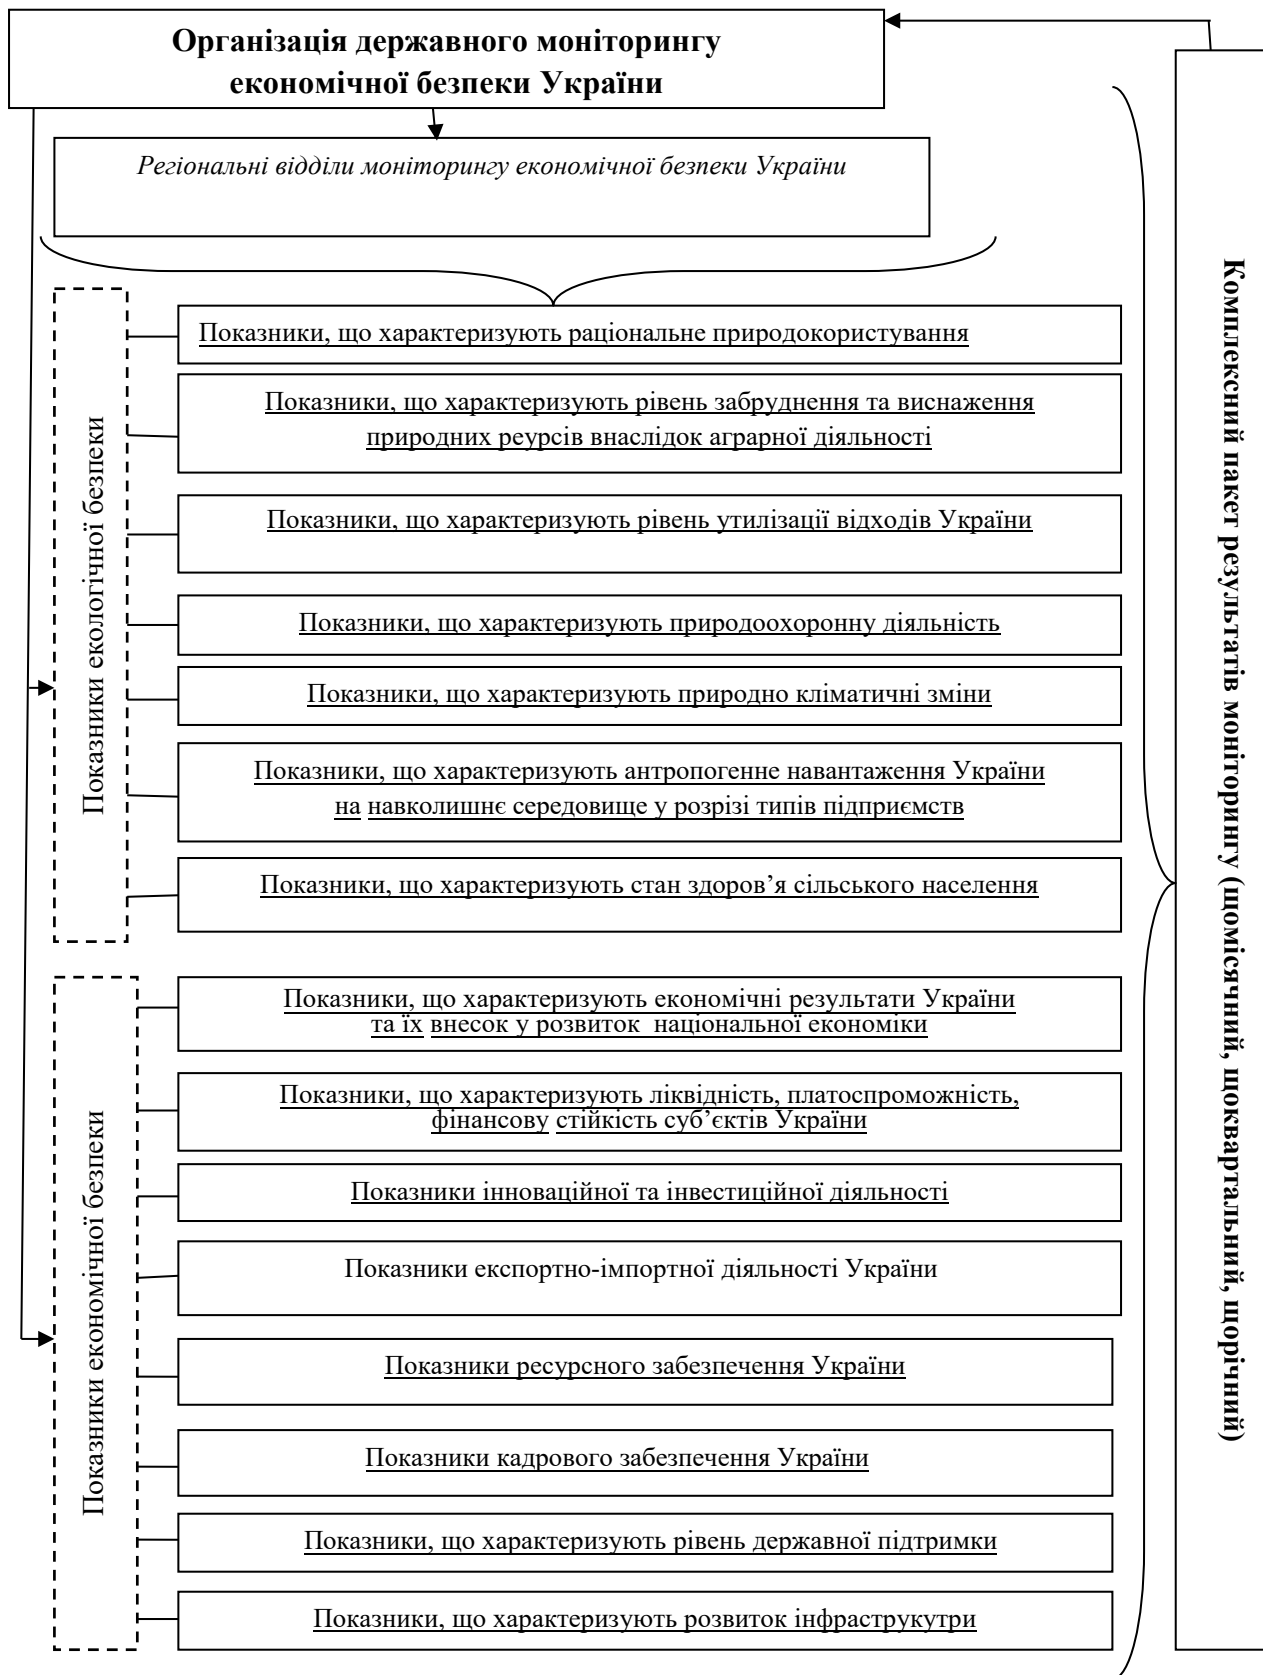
Організація державного моніторингу економічної безпеки України

Регіональні відділи моніторингу економічної безпеки України

Показники екологічної безпеки

Показники, що характеризують раціональне природокористування

Показники, що характеризують рівень забруднення та виснаження природних реурсів внаслідок аграрної діяльності

Показники, що характеризують рівень утилізації відходів України

Показники, що характеризують природоохоронну діяльність

Показники, що характеризують природно кліматичні зміни

Показники, що характеризують антропогенне навантаження України на навколишнє середовище у розрізі типів підприємств

Показники, що характеризують стан здоров’я сільського населення

Показники економічної безпеки

Показники, що характеризують економічні результати України та їх внесок у розвиток національної економіки

Показники, що характеризують ліквідність, платоспроможність, фінансову стійкість суб’єктів України

Показники інноваційної та інвестиційної діяльності

Показники експортно-імпортної діяльності України

Показники ресурсного забезпечення України

Показники кадрового забезпечення України

Показники, що характеризують рівень державної підтримки

Показники, що характеризують розвиток інфраструкутри

Комплексний пакет результатів моніторингу (щомісячний, щоквартальний, щорічний)